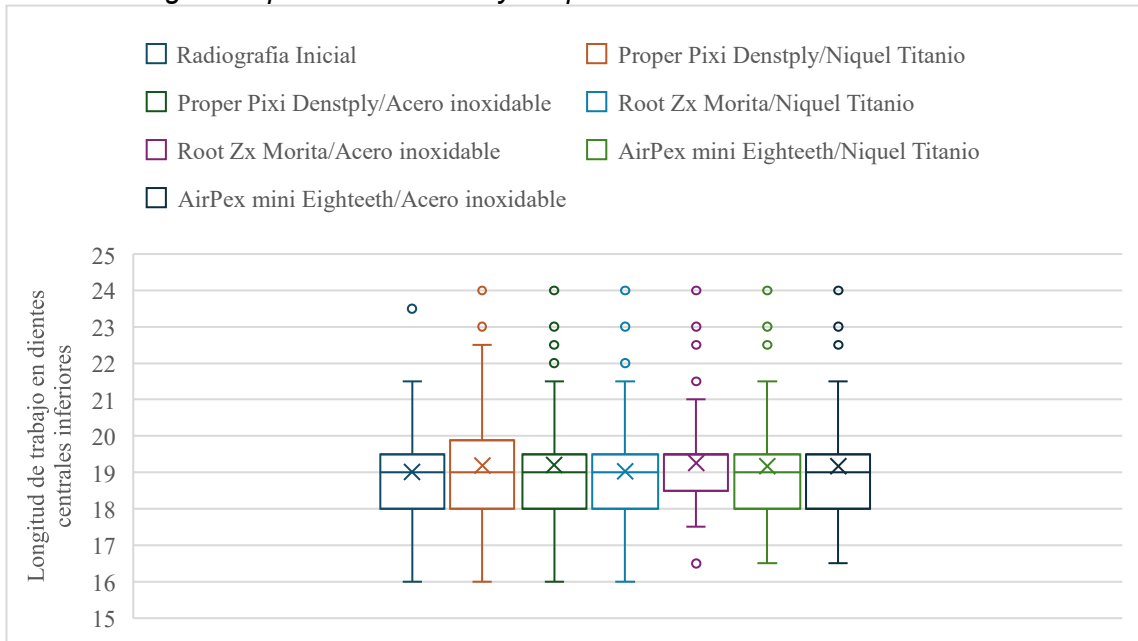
Radiografia Inicial
Proper Pixi Denstply/Niquel Titanio
Proper Pixi Denstply/Acero inoxidable
Root Zx Morita/Niquel Titanio
Root Zx Morita/Acero inoxidable
AirPex mini Eighteeth/Niquel Titanio
AirPex mini Eighteeth/Acero inoxidable

Longitud de trabajo en dientes centrales inferiores

25
24
23
22
21
20
19
18
17
16
15